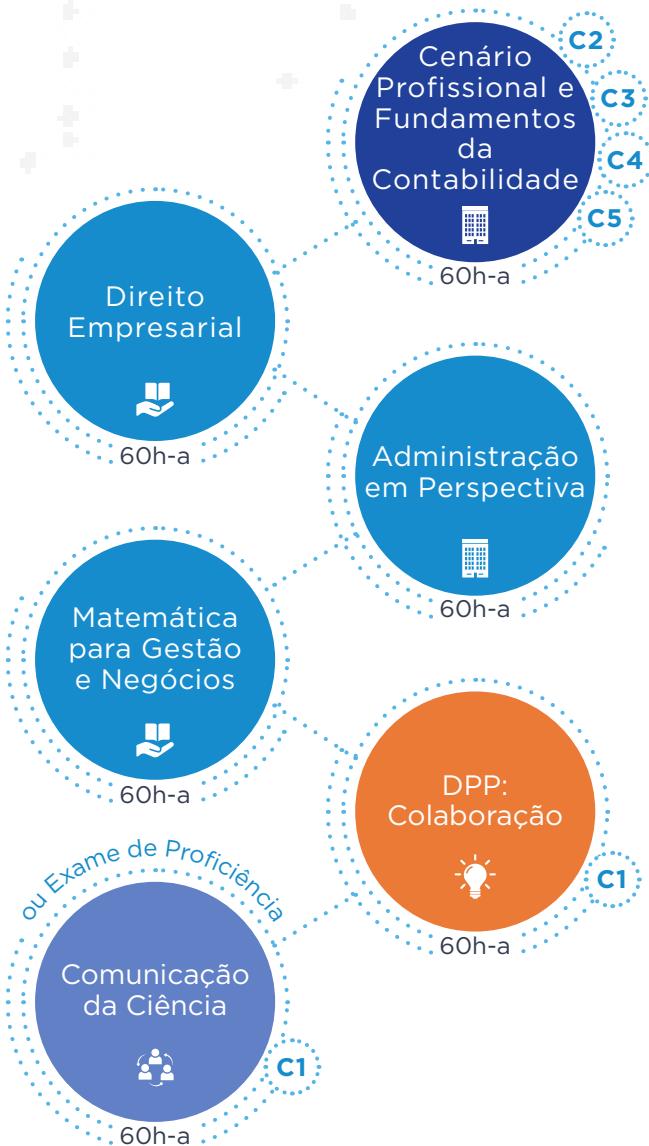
Cenário Profissional e Fundamentos da Contabilidade

C2

C3

C4

C5

60h-a

Direito Empresarial

60h-a

Administração em Perspectiva

60h-a

Matemática para Gestão e Negócios

60h-a

DPP: Colaboração

C1

60h-a

ou Exame de Proficiência

Comunicação da Ciência

C1

60h-a